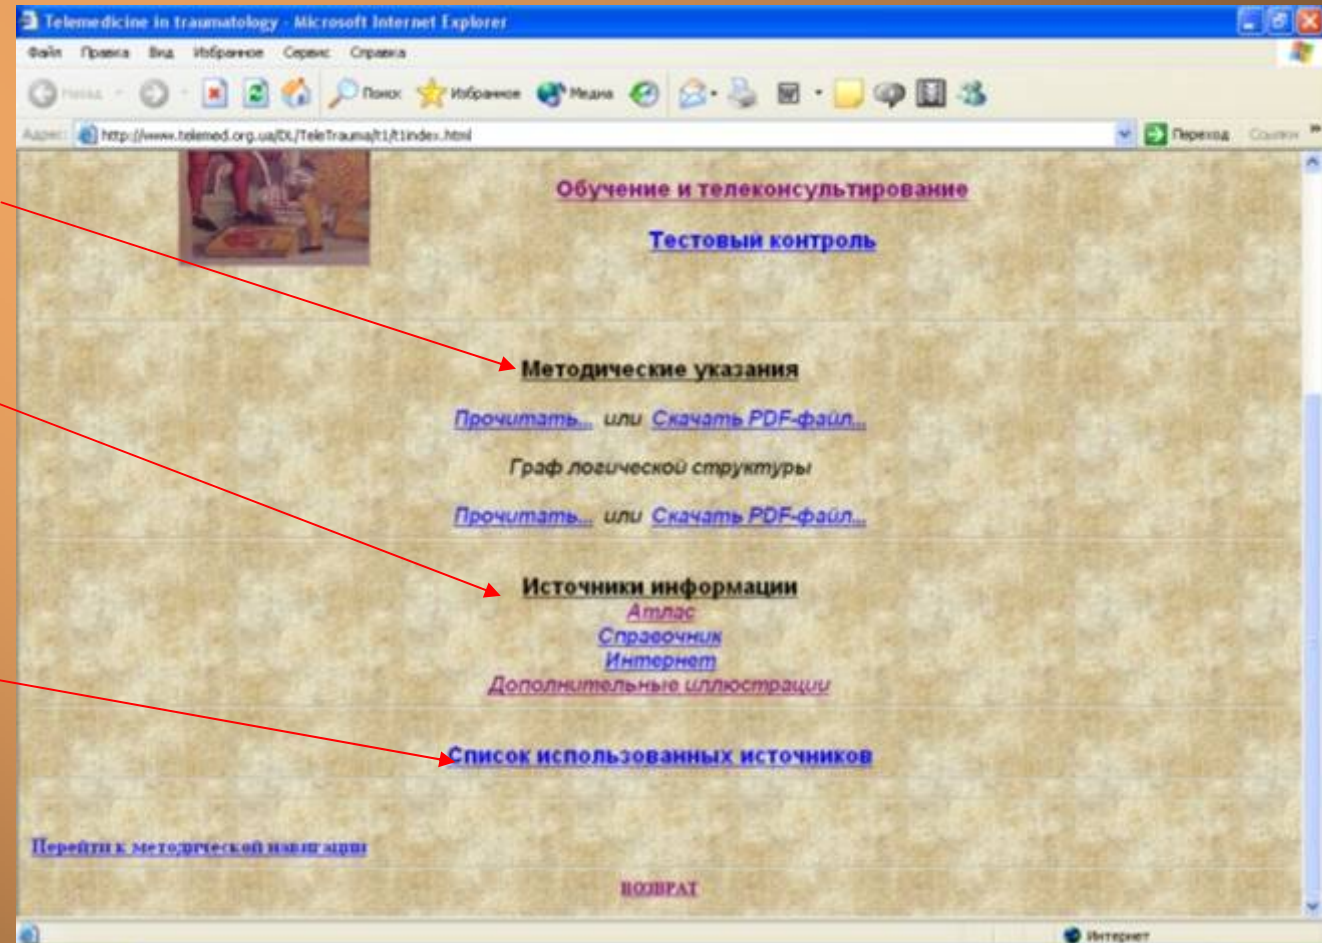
Telemedicine in traumatology - Microsoft Internet Explorer

Файл Правка Вид Избранное Сервис Справка

Назад Поиск Избранное Медиа

Адрес: http://www.telemed.org.ua/DL/TeleTrauma/t1/t1index.html Переход Ссылки

Обучение и телеконсультирование

Тестовый контроль

Методические указания

Прочитать... или Скачать PDF-файл...

Граф логической структуры

Прочитать... или Скачать PDF-файл...

Источники информации

Атлас

Справочник

Интернет

Дополнительные иллюстрации

Список использованных источников

Перейти к методической навигации

ВОЗВРАТ

Интернет